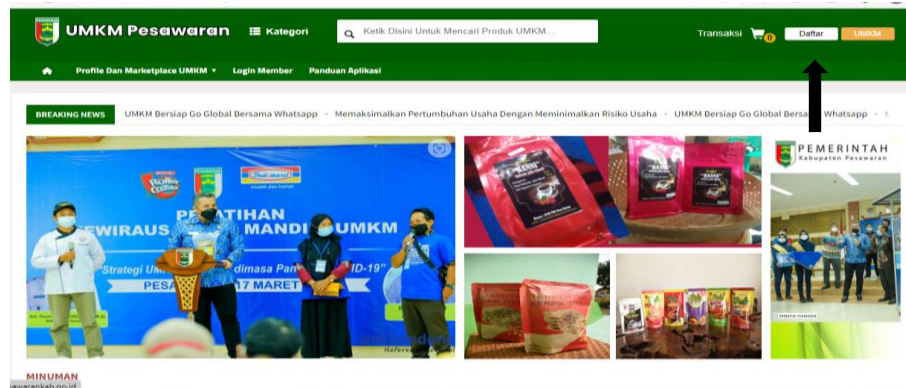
UMKM Pesawaran

Kategori

Ketik Disini Untuk Mencari Produk UMKM....

Transaksi 0

Daftar

UMKM

Profile Dan Marketplace UMKM

Login Member

Panduan Aplikasi

BREAKING NEWS

UMKM Bersiap Go Global Bersama Whatsapp • Memaksimalkan Pertumbuhan Usaha Dengan Meminimalkan Risiko Usaha • UMKM Bersiap Go Global Bersama Whatsapp •

PELATIHAN WIRAUS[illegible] MANDIRI UMKM

Strategi Um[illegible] dimasa Pan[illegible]ID-19"

PESA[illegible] 17 MARET

PEMERINTAH

Kabupaten Pesawaran

MINUMAN

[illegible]awarankab.go.id